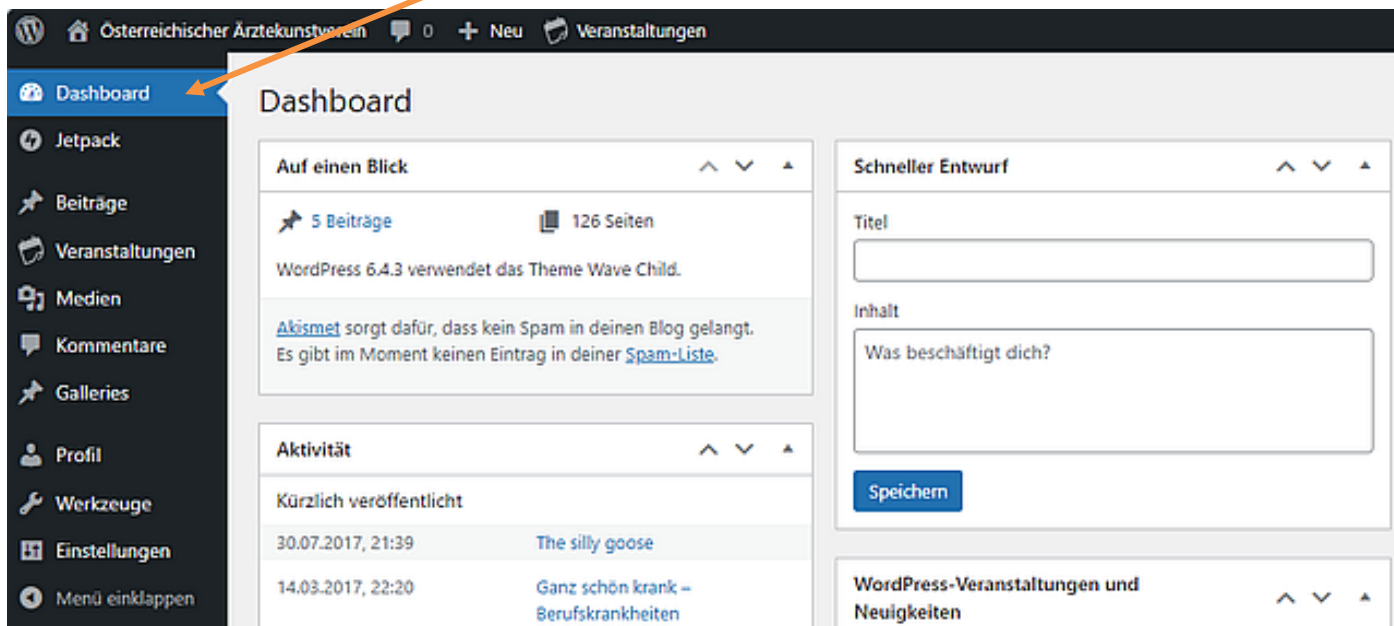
Österreichischer Ärztekunstverein 0 Neu Veranstaltungen

Dashboard
Jetpack
Beiträge
Veranstaltungen
Medien
Kommentare
Galleries
Profil
Werkzeuge
Einstellungen
Menü einklappen

Dashboard

Auf einen Blick

5 Beiträge
126 Seiten

WordPress 6.4.3 verwendet das Theme Wave Child.

Akismet sorgt dafür, dass kein Spam in deinen Blog gelangt. Es gibt im Moment keinen Eintrag in deiner Spam-Liste.

Aktivität

Kürzlich veröffentlicht

| | |
|---|---|
| 30.07.2017, 21:39 | The silly goose |
| 14.03.2017, 22:20 | Ganz schön krank – Berufskrankheiten |

Schneller Entwurf

Titel

Inhalt

Was beschäftigt dich?

Speichern

WordPress-Veranstaltungen und Neuigkeiten